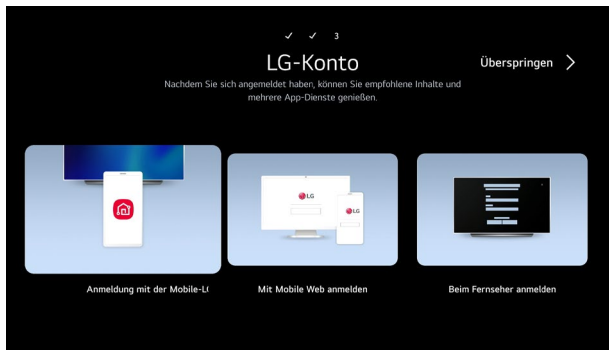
✓ ✓ 3

LG-Konto

Überspringen >

Nachdem Sie sich angemeldet haben, können Sie empfohlene Inhalte und mehrere App-Dienste genießen.

LG

LG

Anmeldung mit der Mobile-L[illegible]

Mit Mobile Web anmelden

Beim Fernseher anmelden